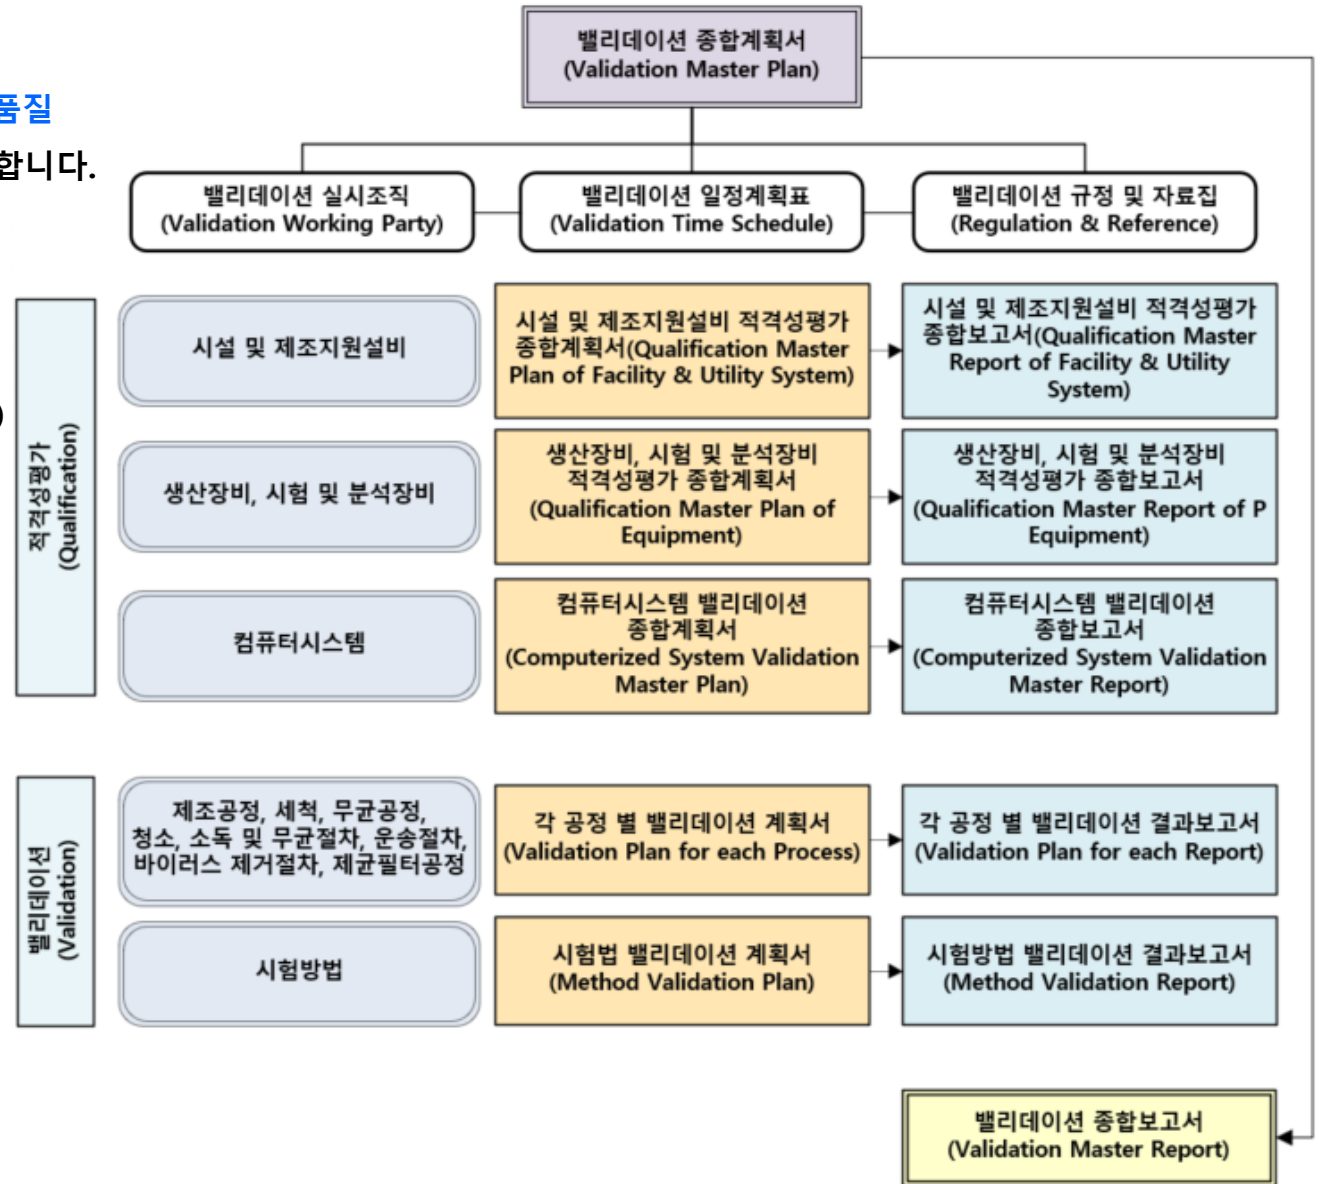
품질

합니다.

)

밸리데이션 종합계획서
(Validation Master Plan)

밸리데이션 실시조직
(Validation Working Party)

밸리데이션 일정계획표
(Validation Time Schedule)

밸리데이션 규정 및 자료집
(Regulation & Reference)

적격성평가
(Qualification)

시설 및 제조지원설비

시설 및 제조지원설비 적격성평가 종합계획서(Qualification Master Plan of Facility & Utility System)

시설 및 제조지원설비 적격성평가 종합보고서(Qualification Master Report of Facility & Utility System)

생산장비, 시험 및 분석장비

생산장비, 시험 및 분석장비 적격성평가 종합계획서 (Qualification Master Plan of Equipment)

생산장비, 시험 및 분석장비 적격성평가 종합보고서 (Qualification Master Report of P Equipment)

컴퓨터시스템

컴퓨터시스템 밸리데이션 종합계획서 (Computerized System Validation Master Plan)

컴퓨터시스템 밸리데이션 종합보고서 (Computerized System Validation Master Report)

밸리데이션
(Validation)

제조공정, 세척, 무균공정, 청소, 소독 및 무균절차, 운송절차, 바이러스 제거절차, 제균필터공정

각 공정 별 밸리데이션 계획서 (Validation Plan for each Process)

각 공정 별 밸리데이션 결과보고서 (Validation Plan for each Report)

시험방법

시험법 밸리데이션 계획서 (Method Validation Plan)

시험방법 밸리데이션 결과보고서 (Method Validation Report)

밸리데이션 종합보고서
(Validation Master Report)